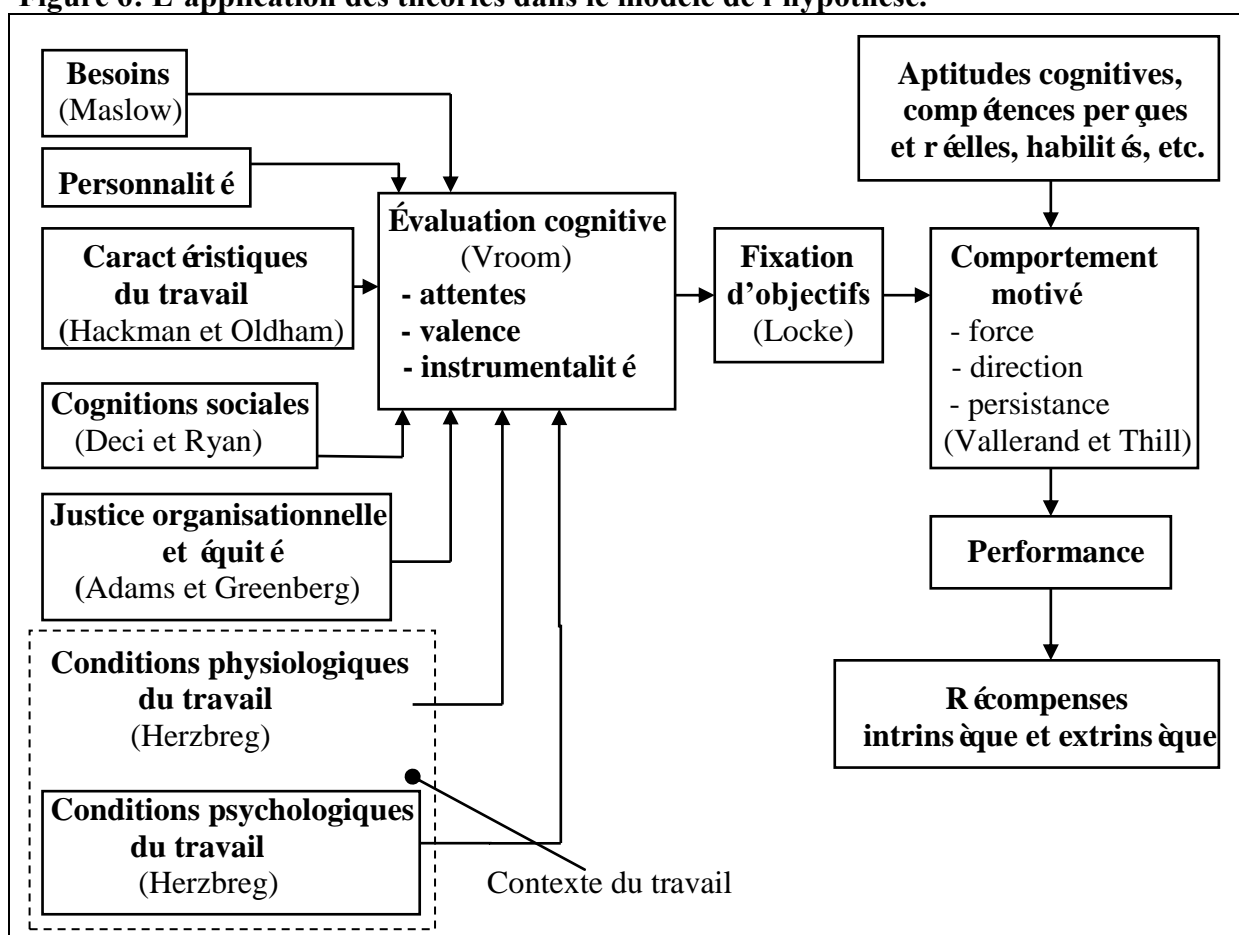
Figure 6: L'application des théories dans le modèle de l'hypothèse.

Besoins
(Maslow)

Personnalité

Caractéristiques du travail
(Hackman et Oldham)

Cognitions sociales
(Deci et Ryan)

Justice organisationnelle et équité
(Adams et Greenberg)

Conditions physiologiques du travail
(Herzbreg)

Conditions psychologiques du travail
(Herzbreg)

Contexte du travail

Évaluation cognitive
(Vroom)
- attentes
- valence
- instrumentalité

Fixation d'objectifs
(Locke)

Aptitudes cognitives, compétences perçues et réelles, habilités, etc.

Comportement motivé
- force
- direction
- persistance
(Vallerand et Thill)

Performance

Récompenses intrinsèque et extrinsèque